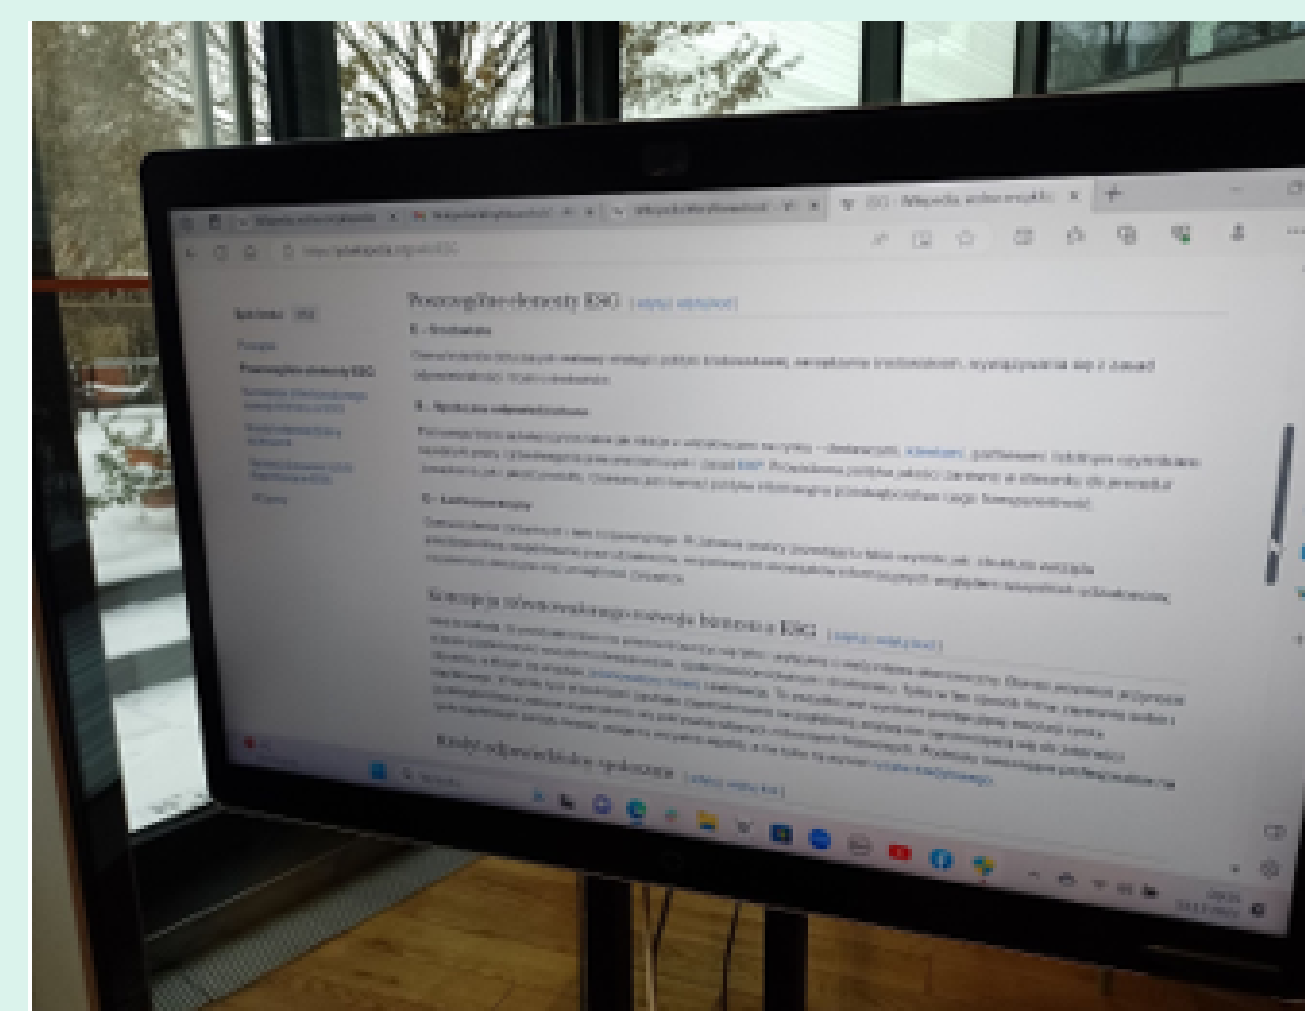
ESG - Wikipedia, wolna encyklo

Spis treści ESG

Początek

Poszczególne elementy ESG

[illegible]

Poszczególne elementy ESG [edytuj kod źródłowy]

E – Środowisko

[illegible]

S – Społeczna odpowiedzialność

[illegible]

G – Ładu korporacyjny

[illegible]

Koncepcja zrównoważonego rozwoju biznesu a ESG [edytuj kod źródłowy]

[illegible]

Kredyt odpowiedzialności społecznej [edytuj kod źródłowy]

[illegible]